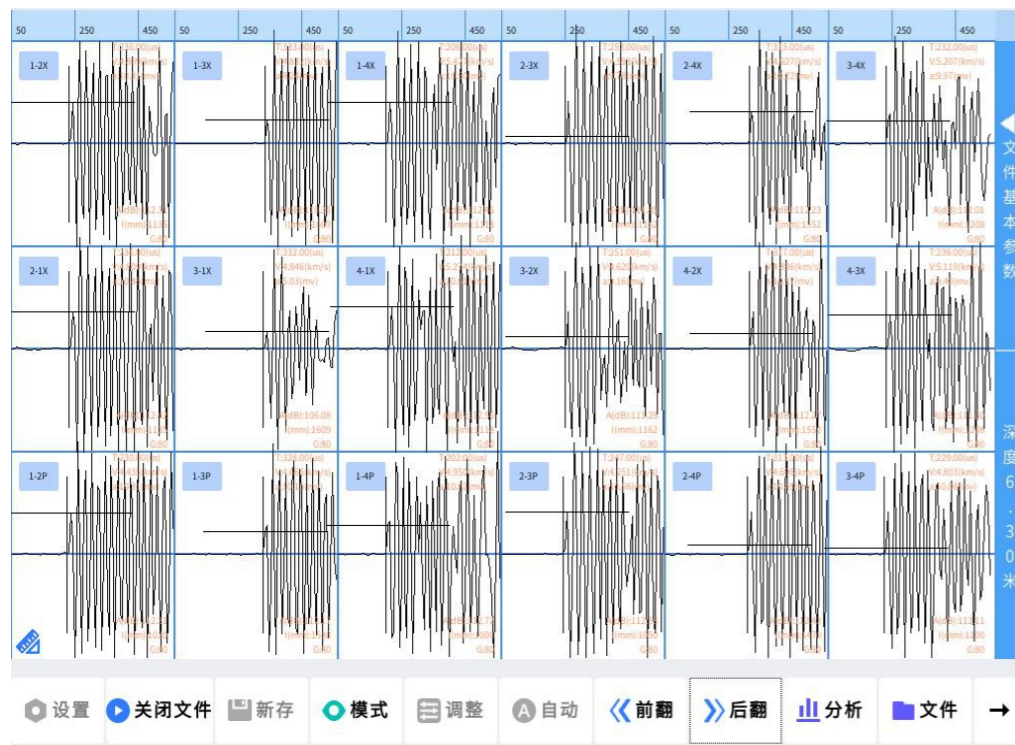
50 250 450 50 250 450 50 250 450 50 250 450 50 250 450 50 250 450

1-2X
1-3X
1-4X
T:208.00(us)
2-3X
T:254.00(us)
2-4X
T:335.00(us)
V:4.327(km/s)
3-4X
T:232.00(us)
V:5.207(km/s)
a:9.97(mv)
A(dB):113.81
l(mm):1208
G:80

2-1X
3-1X
T:332.00(us)
V:4.846(km/s)
a:5.03(mv)
A(dB):106.08
l(mm):1609
G:80
4-1X
3-2X
T:251.00(us)
V:4.629(km/s)
4-2X
4-3X
T:236.00(us)
V:5.119(km/s)
A(dB):113.28
l(mm):1162
G:80

1-2P
1-3P
T:328.00(us)
1-4P
2-3P
T:247.00(us)
2-4P
3-4P
T:229.00(us)
V:4.803(km/s)
A(dB):112.11
l(mm):1100
G:80

文件基本参数
深度6.30米

设置 关闭文件 新存 模式 调整 自动 前翻 后翻 分析 文件 →